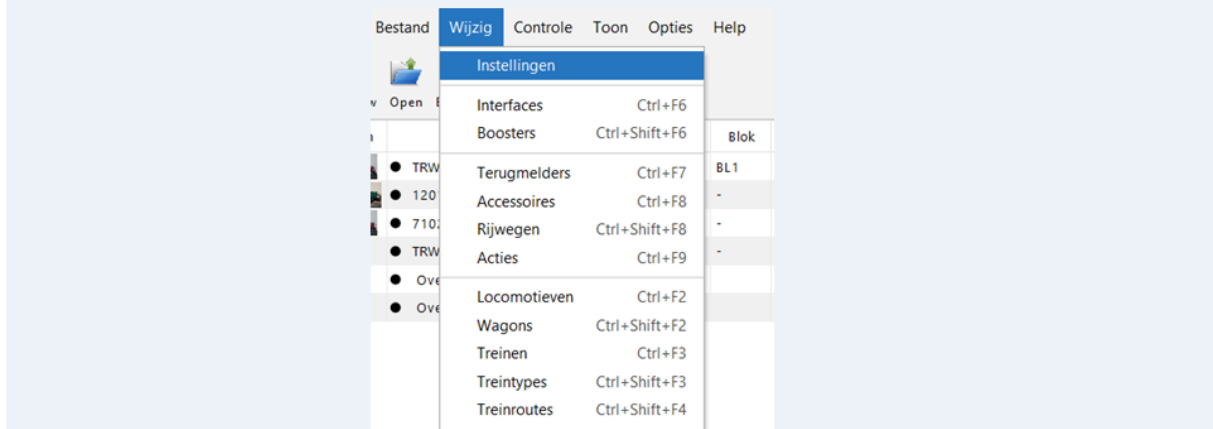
Bestand Wijzig Controle Toon Opties Help

Instellingen

Interfaces Ctrl+F6
Boosters Ctrl+Shift+F6

Terugmelders Ctrl+F7
Accessoires Ctrl+F8
Rijwegen Ctrl+Shift+F8
Acties Ctrl+F9

Locomotieven Ctrl+F2
Wagons Ctrl+Shift+F2
Treinen Ctrl+F3
Treintypes Ctrl+Shift+F3
Treinroutes Ctrl+Shift+F4

v Open

Blok

TRW BL1
120 -
710 -
TRW -
Ove
Ove